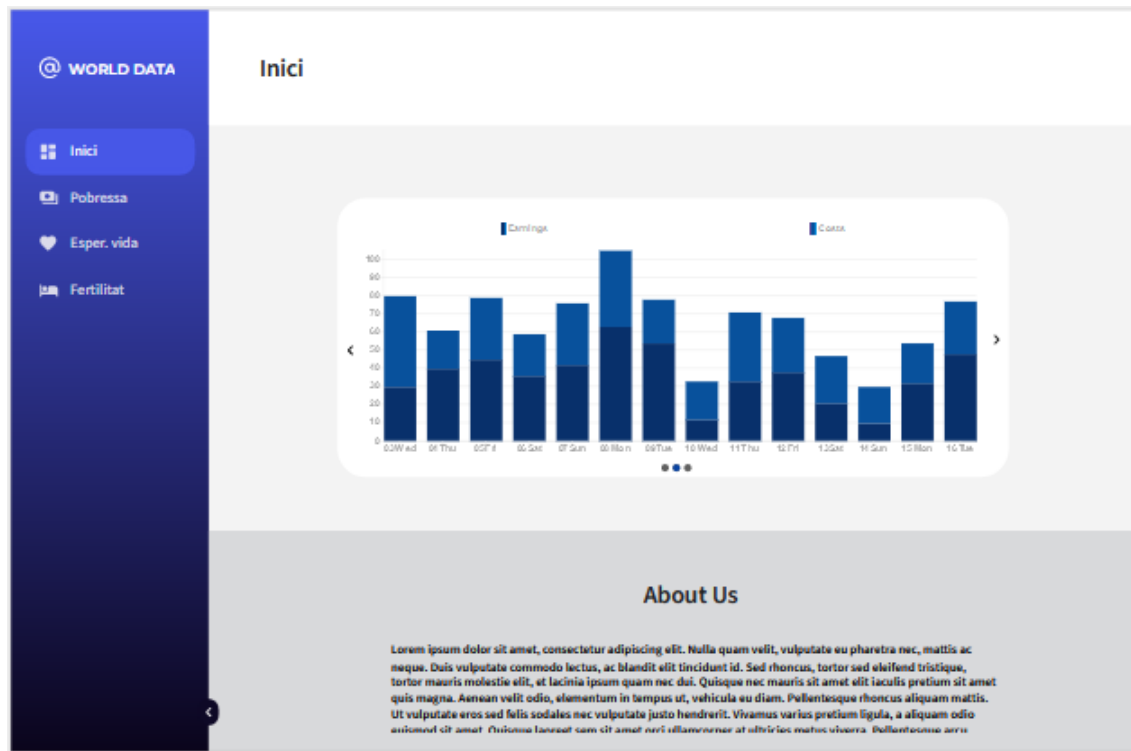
@ WORLD DATA

Inici

Inici

Pobressa

Esper. vida

Fertilitat

Earnings

Costs

100
90
80
70
60
50
40
30
20
10
0

03 Wed
04 Thu
05 Fri
06 Sat
07 Sun
08 Mon
09 Tue
10 Wed
11 Thu
12 Fri
13 Sat
14 Sun
15 Mon
16 Tue

‹
›

About Us

Lorem ipsum dolor sit amet, consectetur adipiscing elit. Nulla quam velit, vulputate eu pharetra nec, mattis ac neque. Duis vulputate commodo lectus, ac blandit elit tincidunt id. Sed rhoncus, tortor sed eleifend tristique, tortor mauris molestie elit, et lacinia ipsum quam nec dui. Quisque nec mauris sit amet elit iaculis pretium sit amet quis magna. Aenean velit odio, elementum in tempus ut, vehicula eu diam. Pellentesque rhoncus aliquam mattis. Ut vulputate eros sed felis sodales nec vulputate justo hendrerit. Vivamus varius pretium ligula, a aliquam odio euismod sit amet. Quisque laoreet sem sit amet orci ullamcorper at ultricies metus viverra. Pellentesque arcu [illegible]